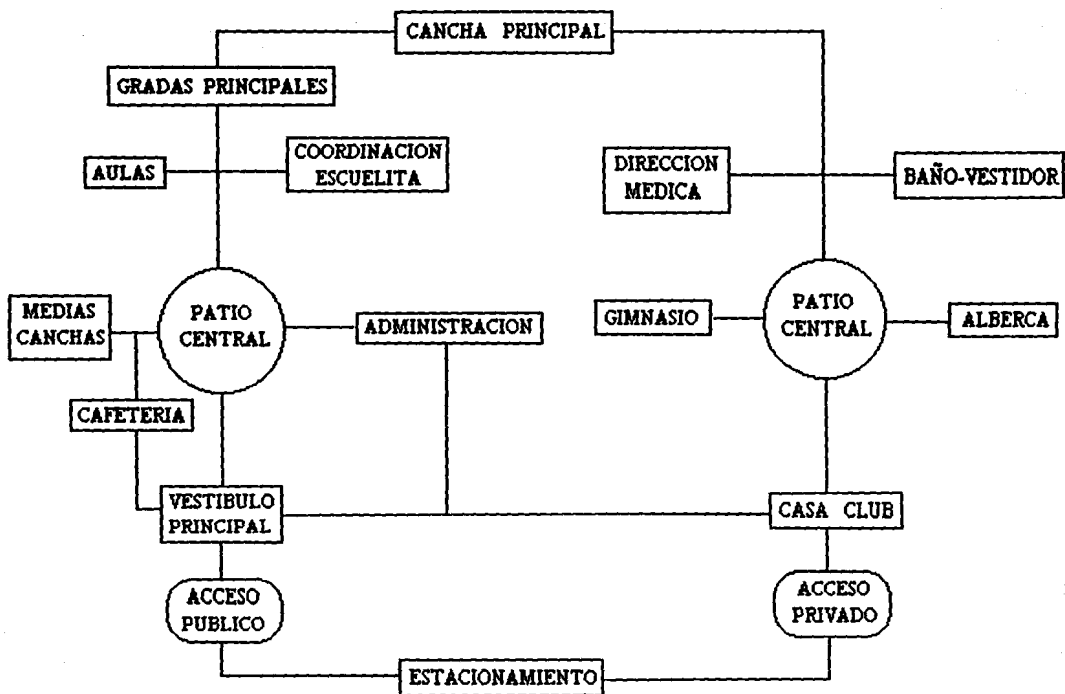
CANCHA PRINCIPAL

GRADAS PRINCIPALES

AULAS

COORDINACION ESCUELITA

DIRECCION MEDICA

BAÑO-VESTIDOR

MEDIAS CANCHAS

PATIO CENTRAL

ADMINISTRACION

GIMNASIO

PATIO CENTRAL

ALBERCA

CAFETERIA

VESTIBULO PRINCIPAL

CASA CLUB

ACCESO PUBLICO

ACCESO PRIVADO

ESTACIONAMIENTO